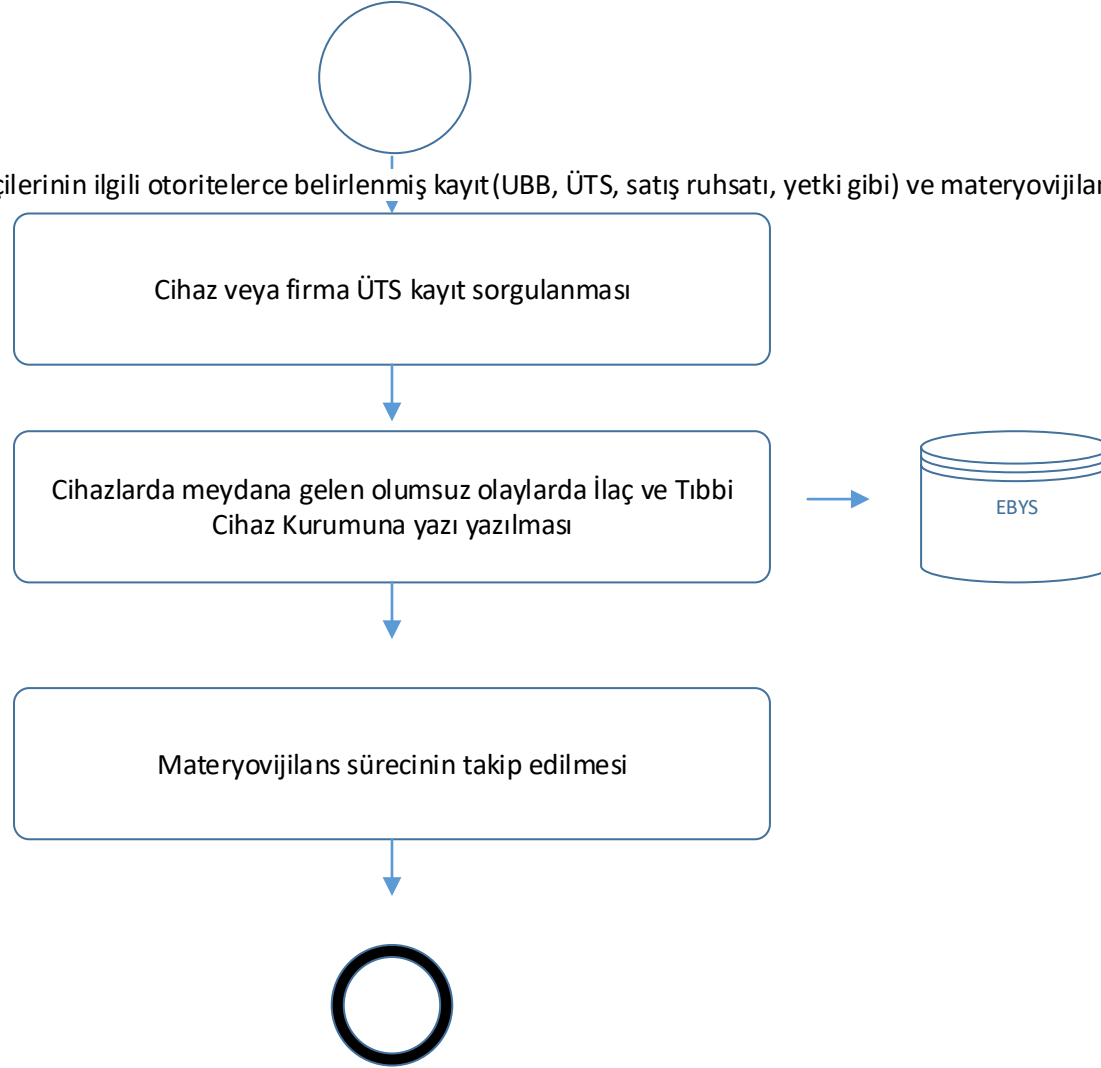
çilerinin ilgili otoritelerce belirlenmiş kayıt (UBB, ÜTS, satış ruhsatı, yetki gibi) ve materyovijilan

Cihaz veya firma ÜTS kayıt sorgulanması

Cihazlarda meydana gelen olumsuz olaylarda İlaç ve Tıbbi Cihaz Kurumuna yazı yazılması

EBYS

Materyovijilans sürecinin takip edilmesi